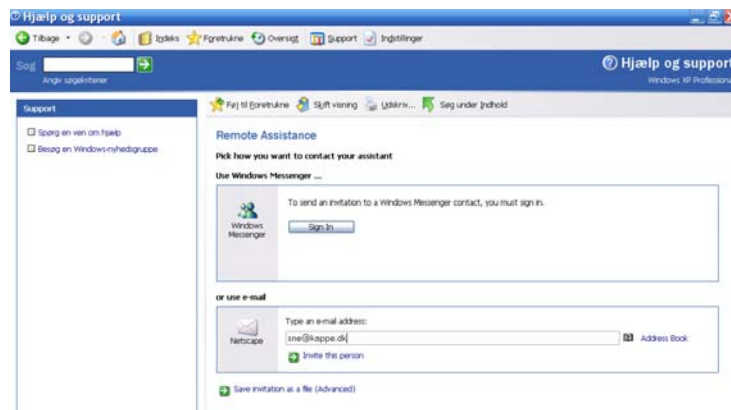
Hjælp og support

Tilbage · Indeks Foretrukne Oversigt Support Indstillinger

Søg
Angiv søgekriterier

Hjælp og support
Windows XP Professional

Support

Spørg en ven om hjælp
Besøg en Windows-nyhedsgruppe

Føj til Foretrukne Skift visning Udskriv... Søg under Indhold

Remote Assistance

Pick how you want to contact your assistant

Use Windows Messenger ...

Windows Messenger

To send an invitation to a Windows Messenger contact, you must sign in.

Sign In

or use e-mail

Netscape

Type an e-mail address:

sne@kappe.dk

Address Book

Invite this person

Save invitation as a file (Advanced)